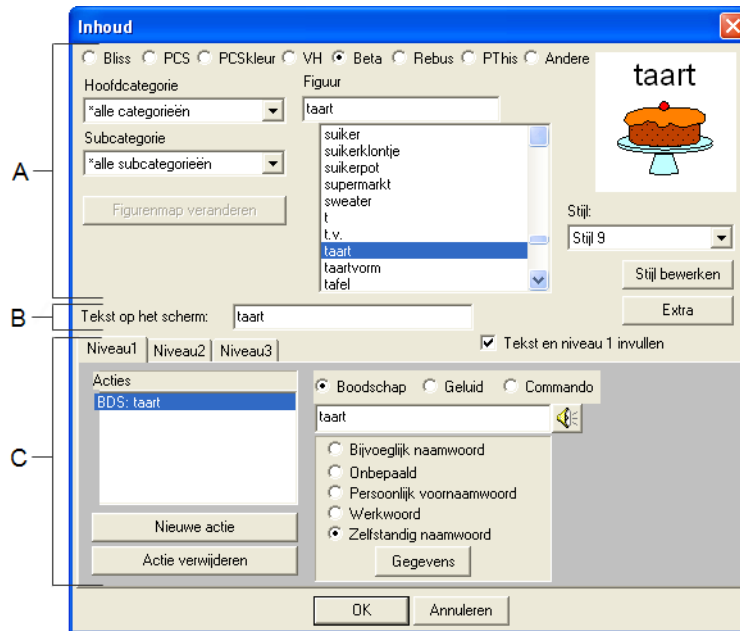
Inhoud

Bliss PCS PCSkleur VH Beta Rebus PThis Andere

Hoofdcategorie
*alle categorieën

Subcategorie
*alle subcategorieën

Figurenmap veranderen

Figuur
taart

suiker
suikerklontje
suikerpot
supermarkt
sweater
t
t.v.
taart
taartvorm
tafel

taart

Stijl:
Stijl 9

Stijl bewerken

Extra

A

B

Tekst op het scherm: taart

Tekst en niveau 1 invullen

C

Niveau1 Niveau2 Niveau3

Acties
BDS: taart

Nieuwe actie
Actie verwijderen

Boodschap Geluid Commando

taart

Bijvoeglijk naamwoord
Onbepaald
Persoonlijk voornaamwoord
Werkwoord
Zelfstandig naamwoord

Gegevens

OK Annuleren